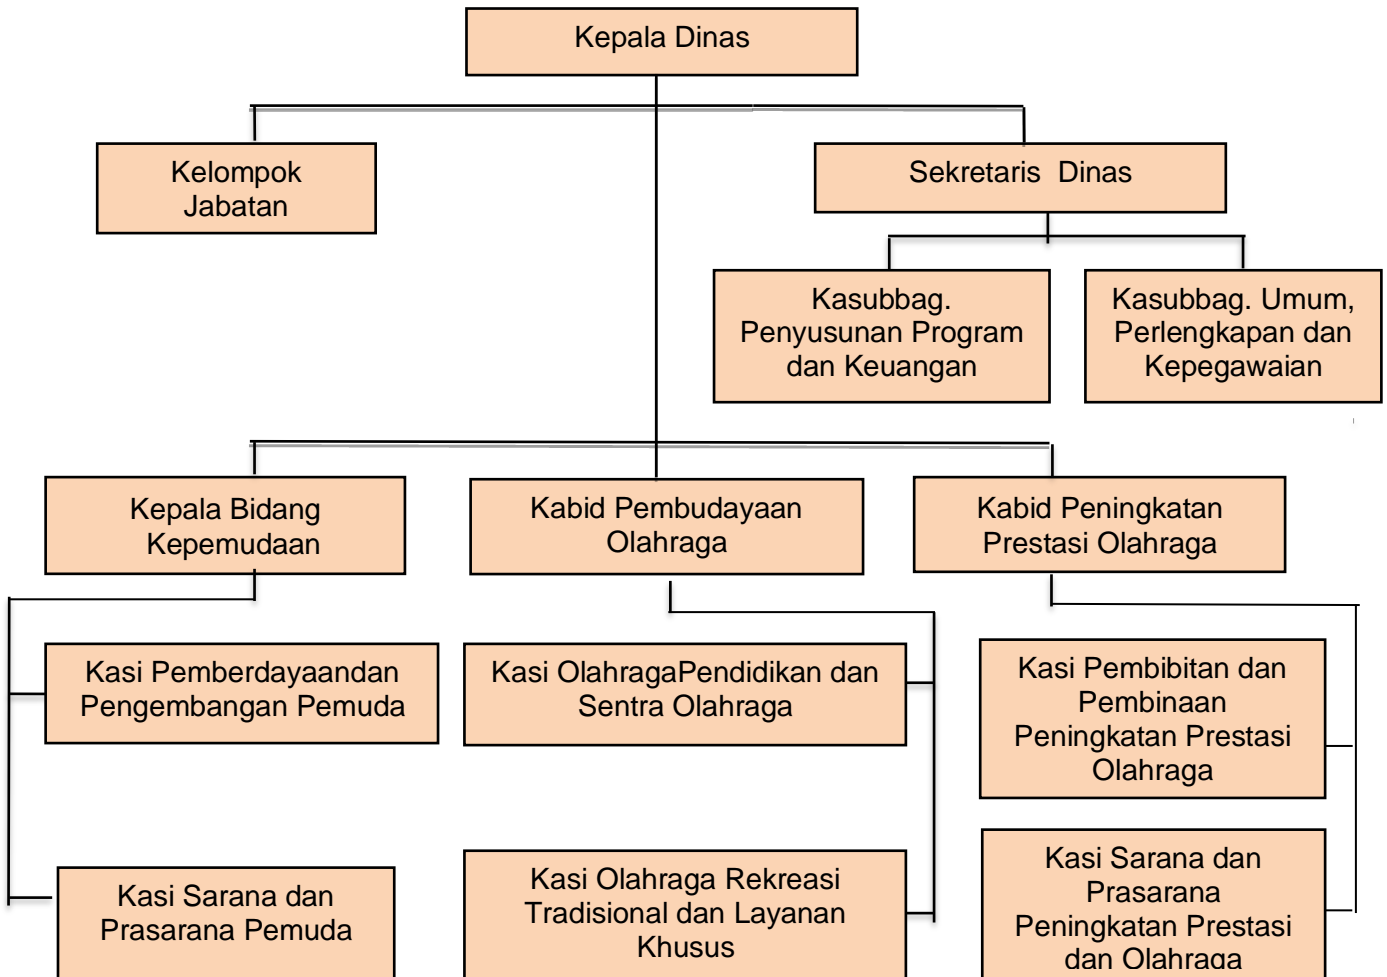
Kepala Dinas

Kelompok Jabatan

Sekretaris Dinas

Kasubbag. Penyusunan Program dan Keuangan

Kasubbag. Umum, Perlengkapan dan Kepegawaian

Kepala Bidang Kepemudaan

Kabid Pembudayaan Olahraga

Kabid Peningkatan Prestasi Olahraga

Kasi Pemberdayaandan Pengembangan Pemuda

Kasi OlahragaPendidikan dan Sentra Olahraga

Kasi Pembibitan dan Pembinaan Peningkatan Prestasi Olahraga

Kasi Sarana dan Prasarana Pemuda

Kasi Olahraga Rekreasi Tradisional dan Layanan Khusus

Kasi Sarana dan Prasarana Peningkatan Prestasi dan Olahraga